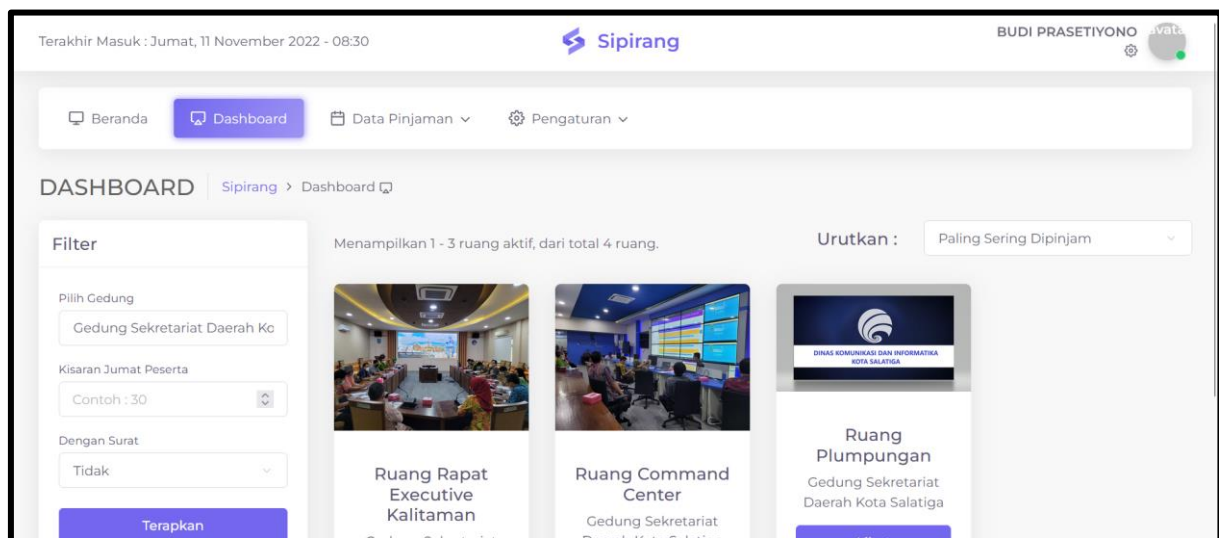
Terakhir Masuk : Jumat, 11 November 2022 - 08:30

Sipirang

BUDI PRASETIYONO

Beranda

Dashboard

Data Pinjaman

Pengaturan

DASHBOARD

Sipirang > Dashboard

Filter

Pilih Gedung

Gedung Sekretariat Daerah Ko

Kisaran Jumat Peserta

Contoh : 30

Dengan Surat

Tidak

Terapkan

Menampilkan 1 - 3 ruang aktif, dari total 4 ruang.

Urutkan :

Paling Sering Dipinjam

Ruang Rapat Executive Kalitaman

Ruang Command Center

Gedung Sekretariat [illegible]

DINAS KOMUNIKASI DAN INFORMATIKA KOTA SALATIGA

Ruang Plumpungan

Gedung Sekretariat Daerah Kota Salatiga